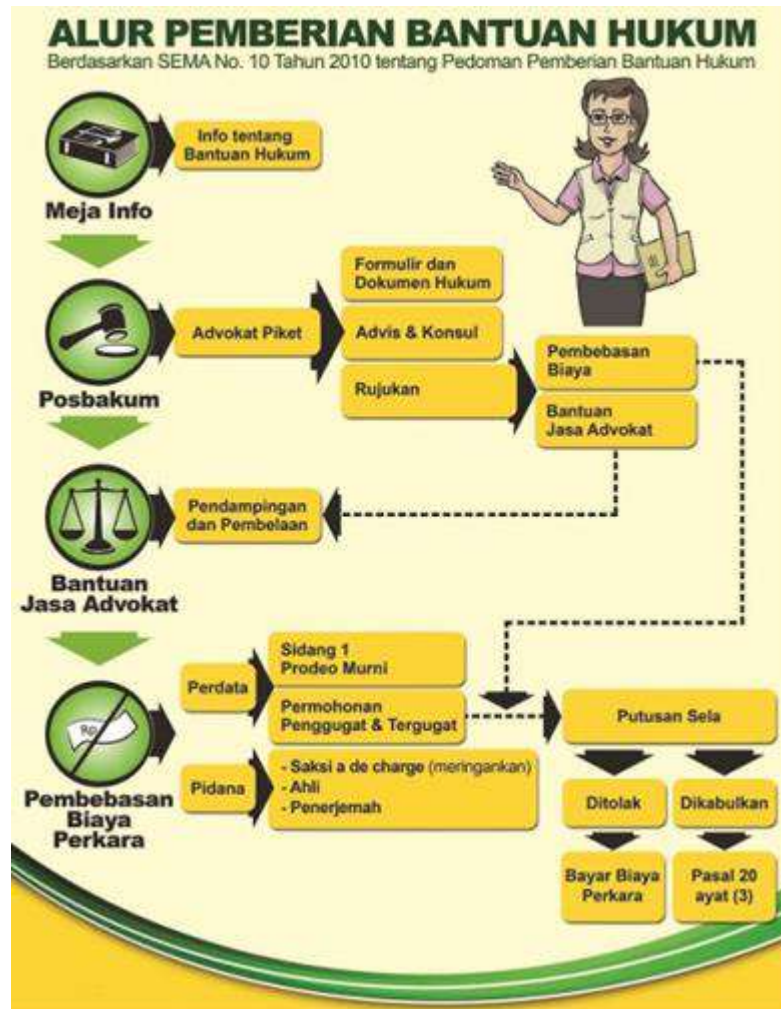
ALUR PEMBERIAN BANTUAN HUKUM
Berdasarkan SEMA No. 10 Tahun 2010 tentang Pedoman Pemberian Bantuan Hukum

Meja Info
Info tentang Bantuan Hukum

Posbakum
Advokat Piket
Formulir dan Dokumen Hukum
Advis & Konsul
Rujukan
Pembebasan Biaya
Bantuan Jasa Advokat

Bantuan Jasa Advokat
Pendampingan dan Pembelaan

Rp
Pembebasan Biaya Perkara
Perdata
Sidang 1 Prodeo Murni
Permohonan Penggugat & Tergugat
Pidana
- Saksi a de charge (meringankan)
- Ahli
- Penerjemah

Putusan Sela
Ditolak
Dikabulkan
Bayar Biaya Perkara
Pasal 20 ayat (3)